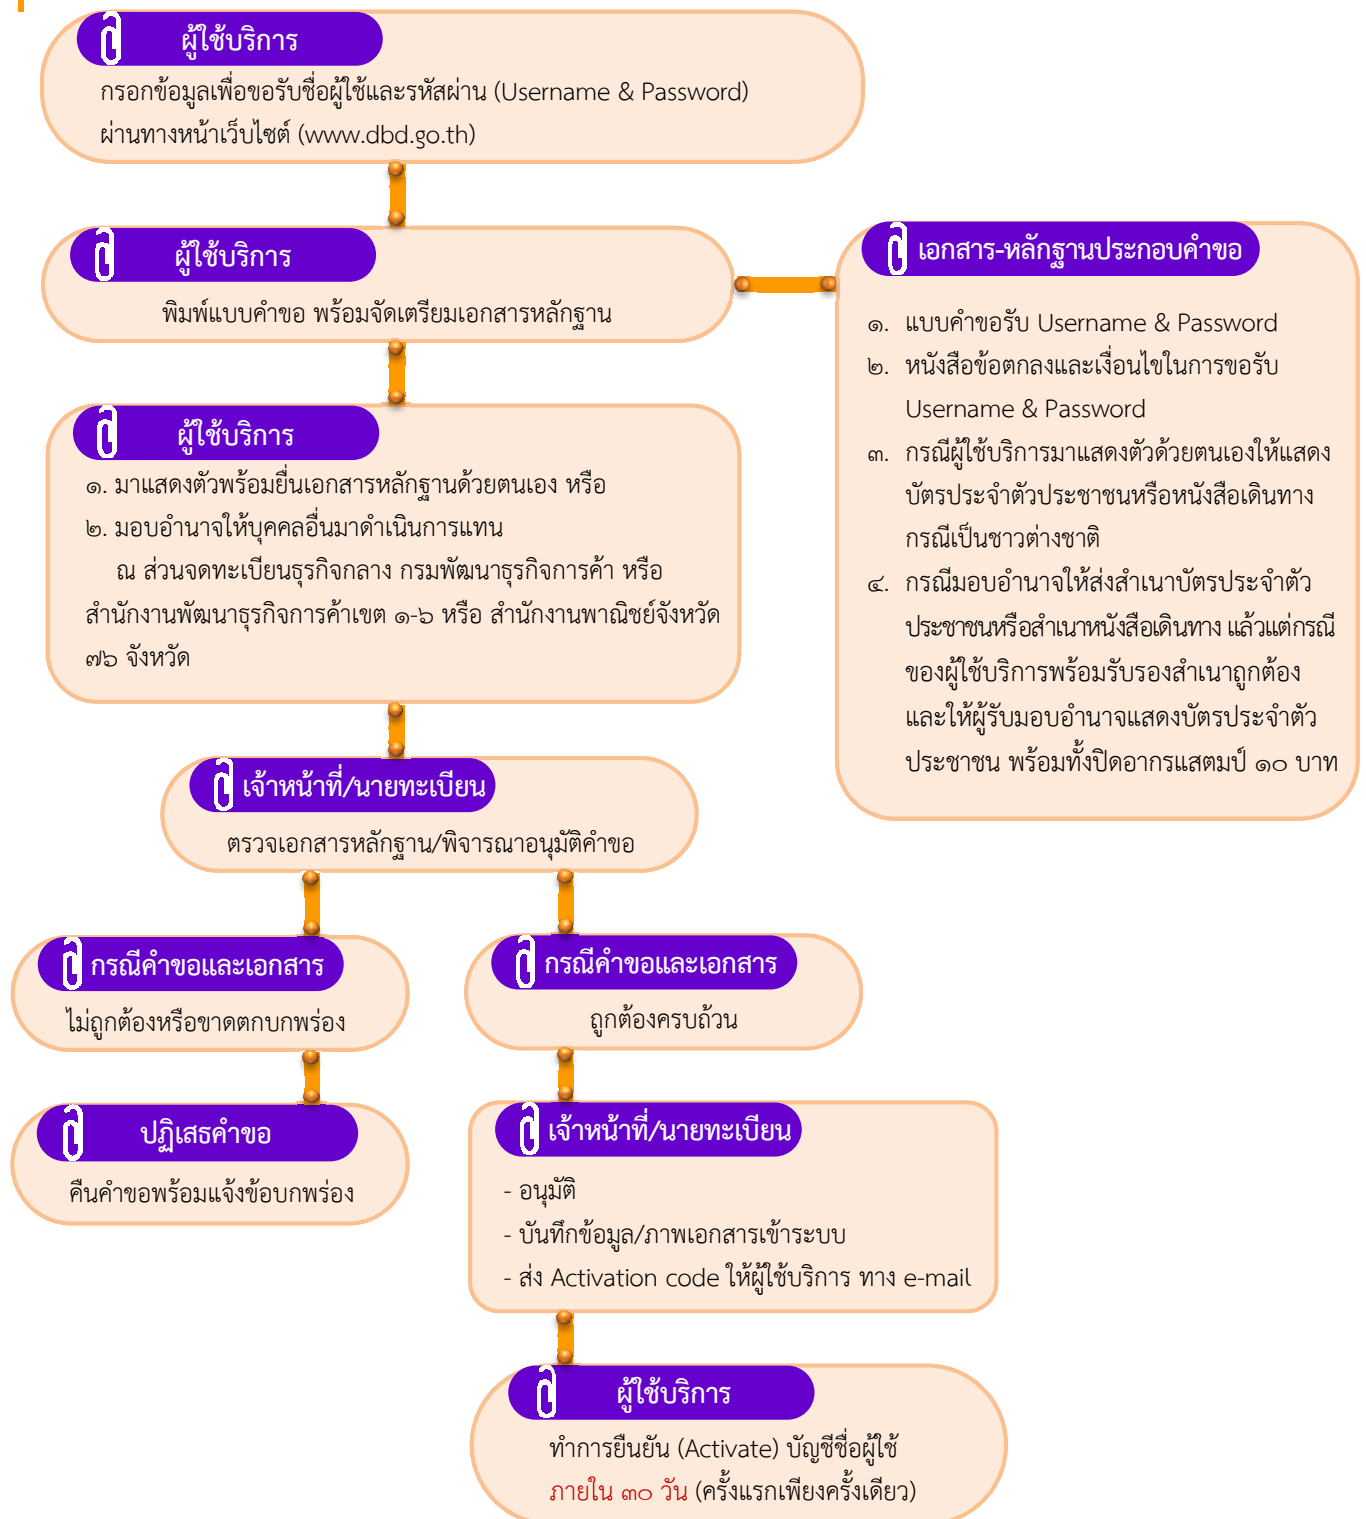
ผู้ใช้บริการ

กรอกข้อมูลเพื่อขอรับชื่อผู้ใช้และรหัสผ่าน (Username & Password) ผ่านทางหน้าเว็บไซต์ (www.dbd.go.th)

ผู้ใช้บริการ

พิมพ์แบบคำขอ พร้อมจัดเตรียมเอกสารหลักฐาน

เอกสาร-หลักฐานประกอบคำขอ

๑. แบบคำขอรับ Username & Password

๒. หนังสือข้อตกลงและเงื่อนไขในการขอรับ Username & Password

๓. กรณีผู้ใช้บริการมาแสดงตัวด้วยตนเองให้แสดงบัตรประจำตัวประชาชนหรือหนังสือเดินทางกรณีเป็นชาวต่างชาติ

๔. กรณีมอบอำนาจให้ส่งสำเนาบัตรประจำตัวประชาชนหรือสำเนาหนังสือเดินทาง แล้วแต่กรณีของผู้ใช้บริการพร้อมรับรองสำเนาถูกต้อง และให้ผู้รับมอบอำนาจแสดงบัตรประจำตัวประชาชน พร้อมทั้งปิดอากรแสตมป์ ๑๐ บาท

ผู้ใช้บริการ

๑. มาแสดงตัวพร้อมยื่นเอกสารหลักฐานด้วยตนเอง หรือ

๒. มอบอำนาจให้บุคคลอื่นมาดำเนินการแทน

ณ ส่วนจดทะเบียนธุรกิจกลาง กรมพัฒนาธุรกิจการค้า หรือ สำนักงานพัฒนาธุรกิจการค้าเขต ๑-๖ หรือ สำนักงานพาณิชย์จังหวัด ๗๖ จังหวัด

เจ้าหน้าที่/นายทะเบียน

ตรวจเอกสารหลักฐาน/พิจารณาอนุมัติคำขอ

กรณีคำขอและเอกสาร

ไม่ถูกต้องหรือขาดตกบกพร่อง

กรณีคำขอและเอกสาร

ถูกต้องครบถ้วน

ปฏิเสธคำขอ

คืนคำขอพร้อมแจ้งข้อบกพร่อง

เจ้าหน้าที่/นายทะเบียน

- อนุมัติ
- บันทึกข้อมูล/ภาพเอกสารเข้าระบบ
- ส่ง Activation code ให้ผู้ใช้บริการ ทาง e-mail

ผู้ใช้บริการ

ทำการยืนยัน (Activate) บัญชีชื่อผู้ใช้ ภายใน ๓๐ วัน (ครั้งแรกเพียงครั้งเดียว)